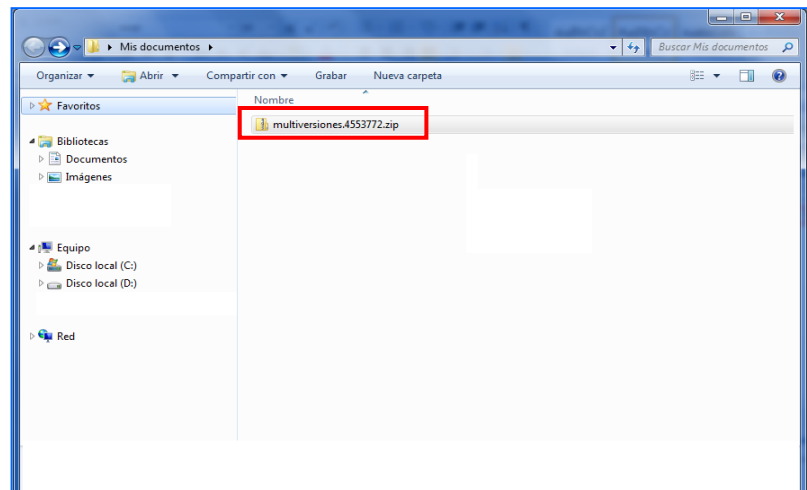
Mis documentos

Buscar Mis documentos

Organizar ▾ Abrir ▾ Compartir con ▾ Grabar Nueva carpeta

Favoritos

Bibliotecas
Documentos
Imágenes

Equipo
Disco local (C:)
Disco local (D:)

Red

Nombre

multiversiones.4553772.zip